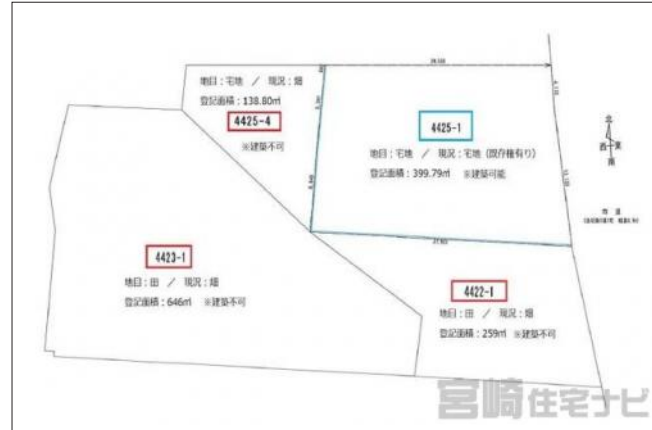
地目：宅地 ／ 現況：畑
登記面積：138.80㎡
4425-4
※建築不可

4425-1
地目：宅地 ／ 現況：宅地（既存権有り）
登記面積：399.79㎡ ※建築可能

北
西 東
南

市道
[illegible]

4423-1
地目：田 ／ 現況：畑
登記面積：646㎡ ※建築不可

4422-1
地目：田 ／ 現況：畑
登記面積：259㎡ ※建築不可

宮崎住宅ナビ